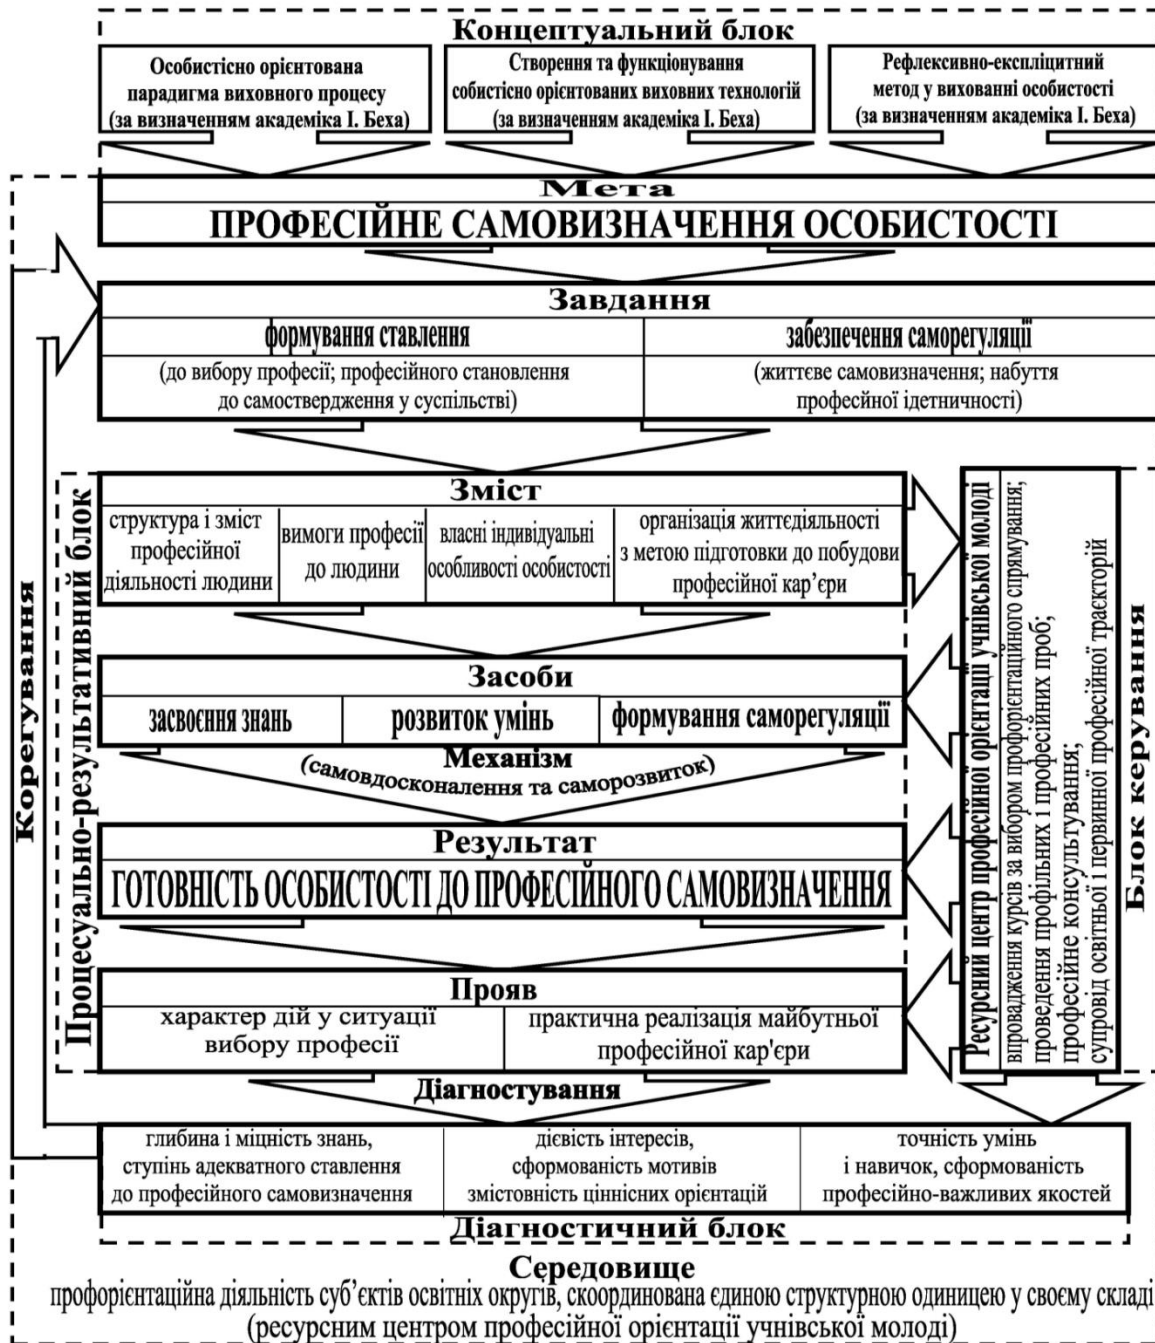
Концептуальний блок

Особистісно орієнтована парадигма виховного процесу (за визначенням академіка І. Беха)

Створення та функціонування собистісно орієнтованих виховних технологій (за визначенням академіка І. Беха)

Рефлексивно-експліцитний метод у вихованні особистості (за визначенням академіка І. Беха)

Мета
ПРОФЕСІЙНЕ САМОВИЗНАЧЕННЯ ОСОБИСТОСТІ

Завдання

| формування ставлення | забезпечення саморегуляції |
|---|---|
| (до вибору професії; професійного становлення до самоствердження у суспільстві) | (життєве самовизначення; набуття професійної ідетничності) |

Процесуально-результативний блок

Зміст

| структура і зміст професійної діяльності людини | вимоги професії до людини | власні індивідуальні особливості особистості | організація життєдіяльності з метою підготовки до побудови професійної кар'єри |
|---|---|---|---|

Засоби

| засвоєння знань | розвиток умінь | формування саморегуляції |
|---|---|---|

Механізм
(самовдосконалення та саморозвиток)

Результат
ГОТОВНІСТЬ ОСОБИСТОСТІ ДО ПРОФЕСІЙНОГО САМОВИЗНАЧЕННЯ

Прояв

| характер дій у ситуації вибору професії | практична реалізація майбутньої професійної кар'єри |
|---|---|

Діагностування

| глибина і міцність знань, ступінь адекватного ставлення до професійного самовизначення | дієвість інтересів, сформованість мотивів змістовність ціннісних орієнтацій | точність умінь і навичок, сформованість професійно-важливих якостей |
|---|---|---|

Діагностичний блок

Корегування

Ресурсний центр професійної орієнтації учнівської молоді

впровадження курсів за вибором профорієнтаційного спрямування; проведення профільних і професійних проб; професійне консультування; супровід освітньої і первинної професійної траєкторії

Блок керування

Середовище
профорієнтаційна діяльність суб'єктів освітніх округів, скоординована єдиною структурною одиницею у своєму складі (ресурсним центром професійної орієнтації учнівської молоді)